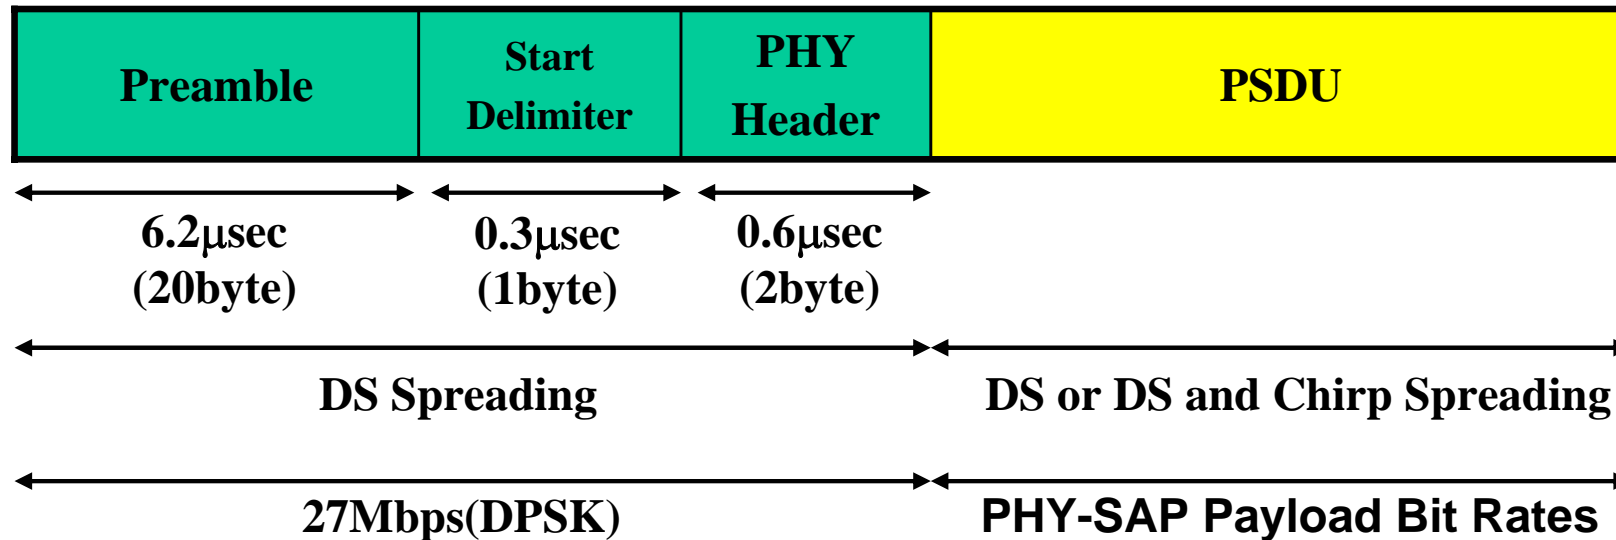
| Preamble | Start Delimiter | PHY Header | PSDU |
|---|---|---|---|

6.2μsec (20byte)

0.3μsec (1byte)

0.6μsec (2byte)

DS Spreading

DS or DS and Chirp Spreading

27Mbps(DPSK)

PHY-SAP Payload Bit Rates